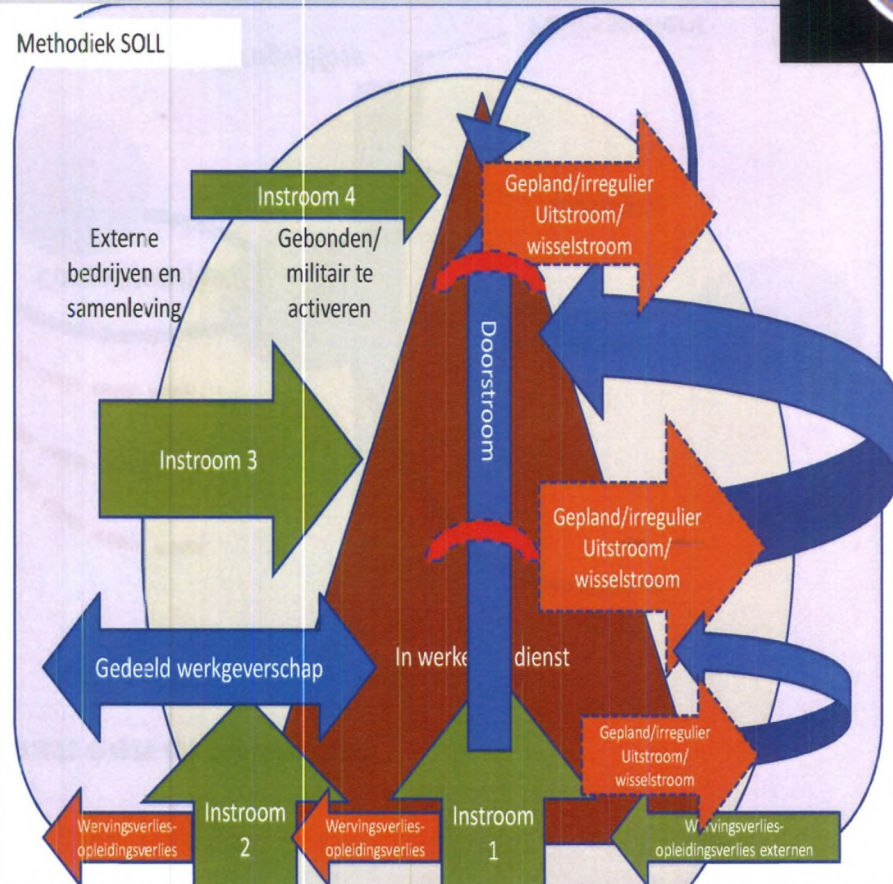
Methodiek SOLL

Instroom 4

Gepland/irregulier Uitstroom/ wisselstroom

Externe bedrijven en samenleving

Gebonden/ militair te activeren

Doorstroom

Instroom 3

Gepland/irregulier Uitstroom/ wisselstroom

Gedeeld werkgeverschap

In werke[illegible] dienst

Gepland/irregulier Uitstroom/ wisselstroom

Wervingsverlies-opleidingsverlies

Instroom 2

Wervingsverlies-opleidingsverlies

Instroom 1

W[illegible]vingsverlies-opleidingsverlies externen